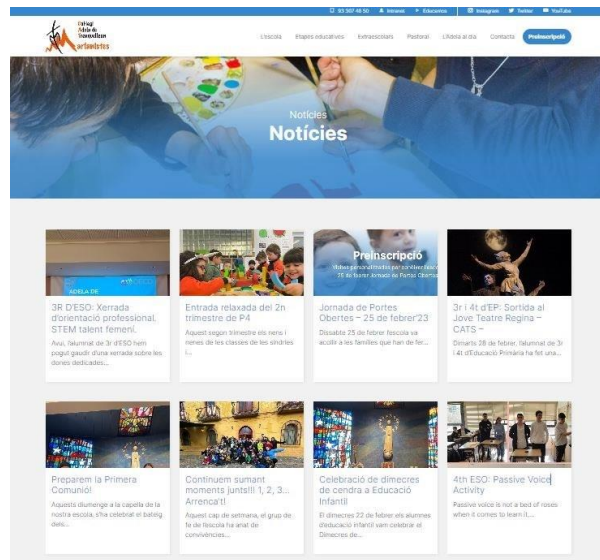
93 587 48 50 Intranet Educamos Instagram Twitter YouTube

Col·legi Adela de Trenquelléon Marianistes

L'escola Etapes educatives Extraescolars Pastoral L'Adela al dia Contacte Preinscripció

Notícies

Notícies

ADELA DE

3R D'ESO: Xerrada d'orientació professional. STEM talent femení.

Avui, l'alumnat de 3r d'ESO han pogut gaudir d'una xerrada sobre les dones dedicades...

Entrada relaxada del 2n trimestre de P4

Aquest segon trimestre els nens i nenes de les classes de les sirenes i...

Preinscripció

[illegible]

Jornada de Portes Obertes – 25 de febrer'23

Dissabte 25 de febrer l'escola va acollir a les famílies que han de fer...

3r i 4t d'EP: Sortida al Jove Teatre Regina – CATS –

Dimarts 28 de febrer, l'alumnat de 3r i 4t d'Educació Primària ha fet una...

Preparem la Primera Comunió!

Aquesto diumenge a la capella de la nostra escola, s'ha celebrat el bateig dels...

Continuem sumant moments junts!!! 1, 2, 3... Arrenca't!

Aquest cap de setmana, el grup de fe de l'escola ha anat de convivències...

Celebració de dimecres de cendra a Educació Infantil

El dimecres 22 de febrer els alumnes d'educació Infantil vam celebrar el Dimecres de...

4th ESO: Passive Voice Activity

Passive voice is not a bed of roses when it comes to learn it...